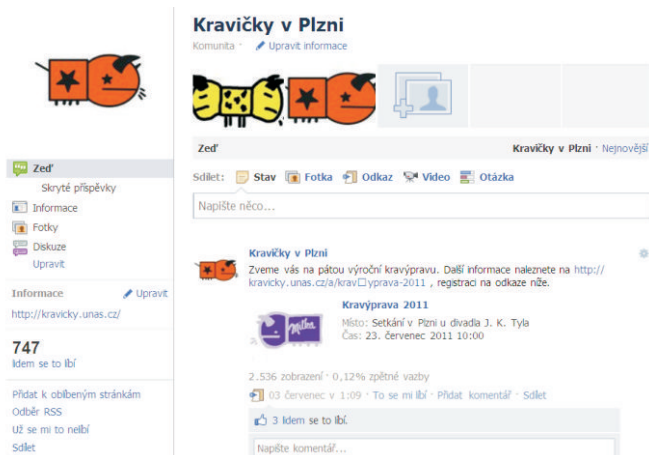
Kravičky v Plzni
Komunita · Upravit informace

Zeď
Skryté příspěvky
Informace
Fotky
Diskuze
Upravit

Informace
Upravit
http://kravicky.unas.cz/

747
lidem se to líbí

Přidat k oblíbeným stránkám
Odběr RSS
Už se mi to nelíbí
Sdílet

Zeď
Kravičky v Plzni · Nejnovější

Sdílet: Stav Fotka Odkaz Video Otázka

Napište něco...

Kravičky v Plzni
Zveme vás na pátou výroční kravýpravu. Další informace naleznete na http://kravicky.unas.cz/a/krav□yprava-2011 , registraci na odkaze níže.

Kravýprava 2011
Místo: Setkání v Plzni u divadla J. K. Tyla
Čas: 23. červenec 2011 10:00

2.536 zobrazení · 0,12% zpětné vazby
03 červenec v 1:09 · To se mi líbí · Přidat komentář · Sdílet

3 lidem se to líbí.

Napište komentář...